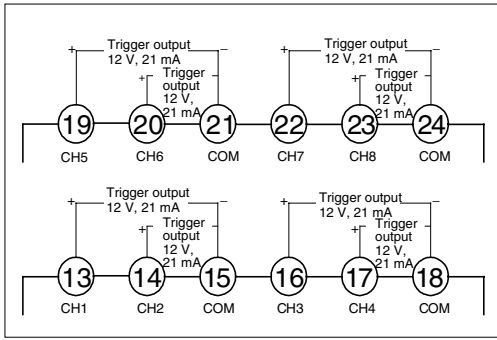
+ Trigger output 12 V, 21 mA –
+ Trigger output 12 V, 21 mA –
+ Trigger output 12 V, 21 mA –
+ Trigger output 12 V, 21 mA –

19 20 21 22 23 24
CH5 CH6 COM CH7 CH8 COM

+ Trigger output 12 V, 21 mA –
+ Trigger output 12 V, 21 mA –
+ Trigger output 12 V, 21 mA –
+ Trigger output 12 V, 21 mA –

13 14 15 16 17 18
CH1 CH2 COM CH3 CH4 COM